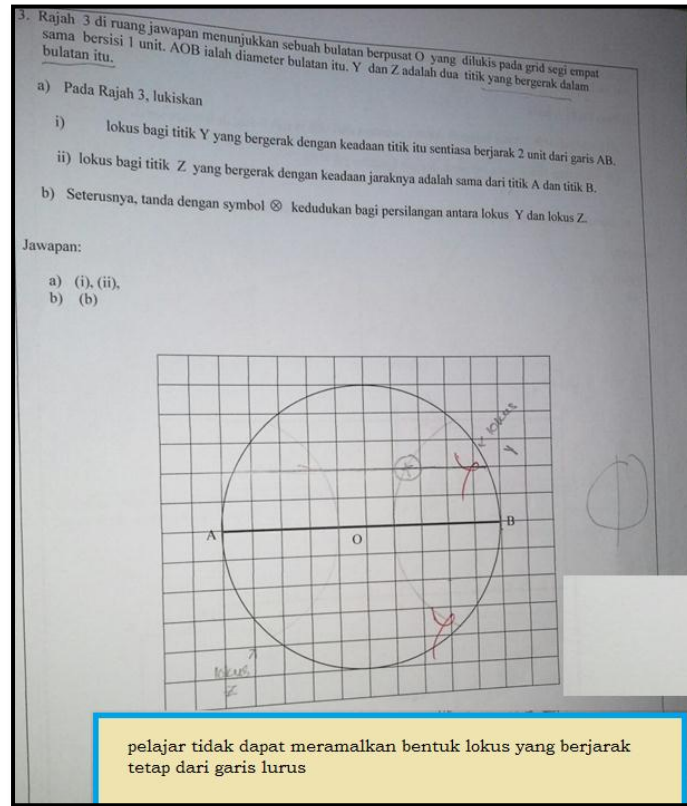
3. Rajah 3 di ruang jawapan menunjukkan sebuah bulatan berpusat O yang dilukis pada grid segi empat sama bersisi 1 unit. AOB ialah diameter bulatan itu. Y dan Z adalah dua titik yang bergerak dalam bulatan itu.

a) Pada Rajah 3, lukiskan

i) lokus bagi titik Y yang bergerak dengan keadaan titik itu sentiasa berjarak 2 unit dari garis AB.

ii) lokus bagi titik Z yang bergerak dengan keadaan jaraknya adalah sama dari titik A dan titik B.

b) Seterusnya, tanda dengan symbol ⊗ kedudukan bagi persilangan antara lokus Y dan lokus Z.

Jawapan:

a) (i), (ii),
b) (b)

lokus Y

A

O

B

lokus Z

pelajar tidak dapat meramalkan bentuk lokus yang berjarak tetap dari garis lurus